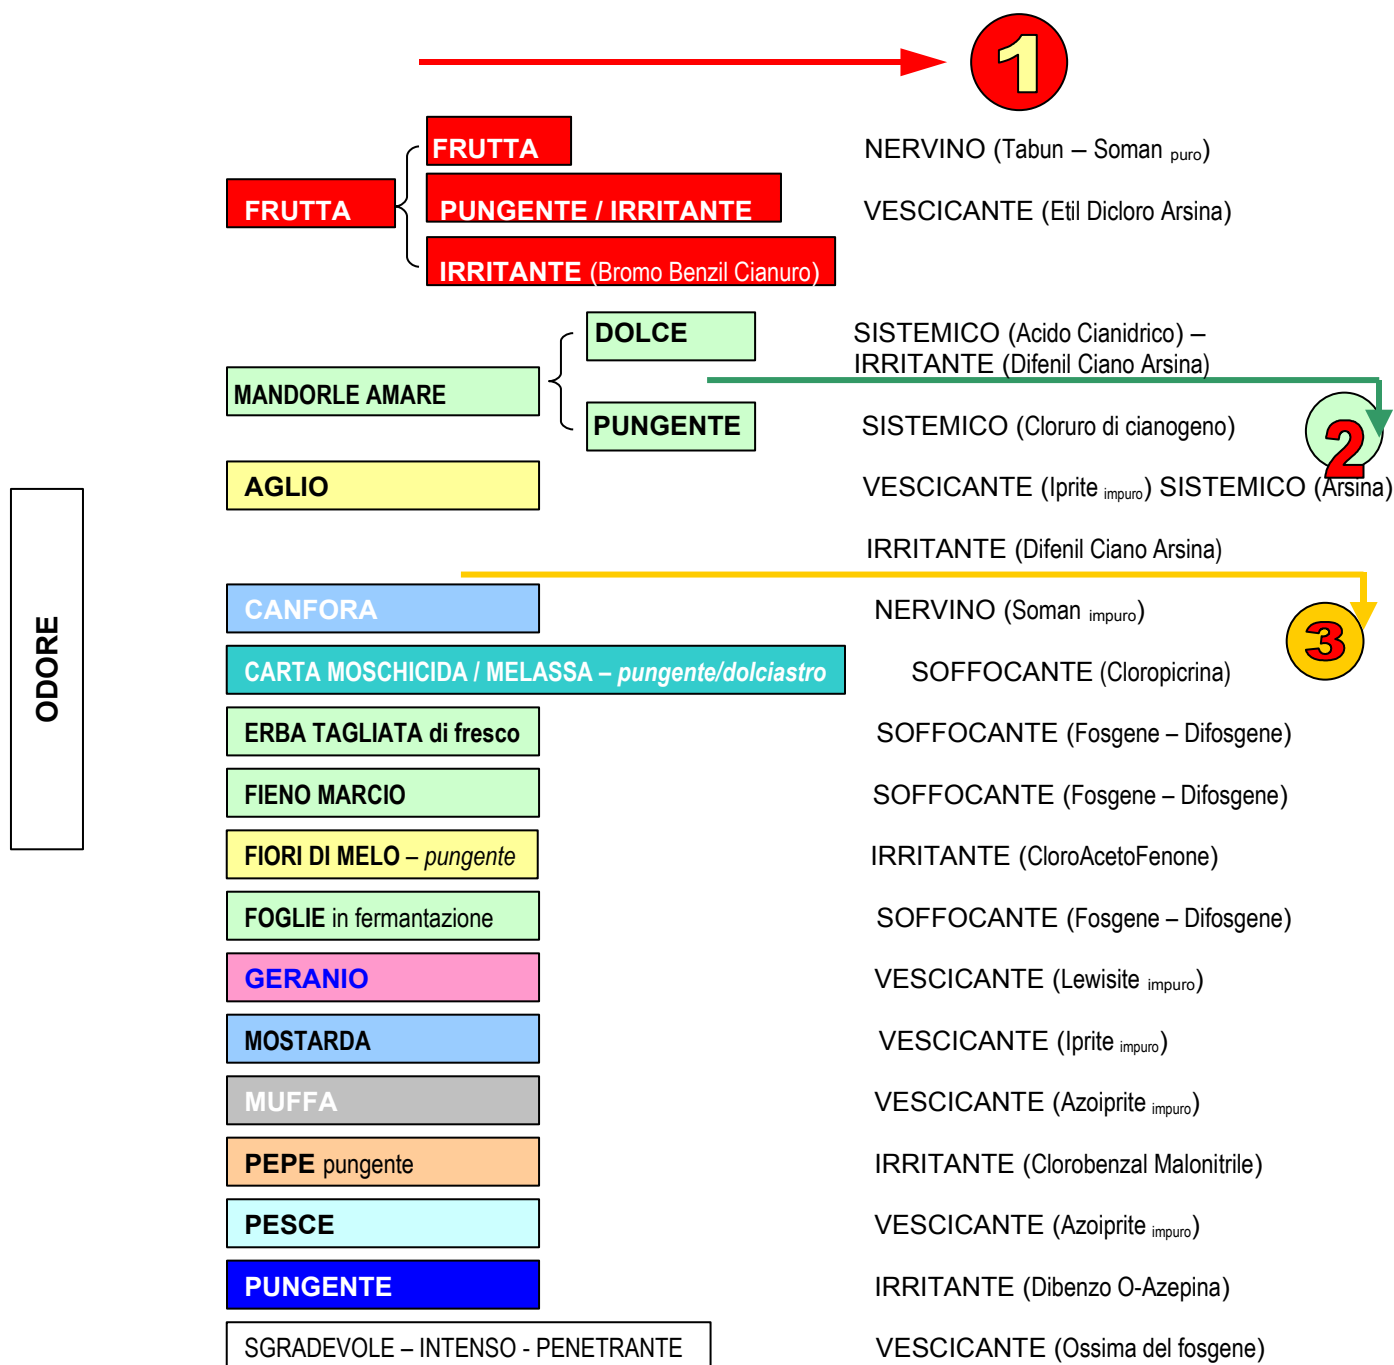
1

ODORE

FRUTTA

FRUTTA
PUNGENTE / IRRITANTE
IRRITANTE (Bromo Benzil Cianuro)

NERVINO (Tabun – Soman $_{puro}$)
VESCICANTE (Etil Dicloro Arsina)

MANDORLE AMARE

DOLCE
PUNGENTE

SISTEMICO (Acido Cianidrico) – IRRITANTE (Difenil Ciano Arsina)
SISTEMICO (Cloruro di cianogeno)

2

AGLIO

VESCICANTE (Iprite $_{impuro}$) SISTEMICO (Arsina)
IRRITANTE (Difenil Ciano Arsina)

3

| | |
|---|---|
| CANFORA | NERVINO (Soman $_{impuro}$) |
| CARTA MOSCHICIDA / MELASSA – pungente/dolciastro | SOFFOCANTE (Cloropicrina) |
| ERBA TAGLIATA di fresco | SOFFOCANTE (Fosgene – Difosgene) |
| FIENO MARCIO | SOFFOCANTE (Fosgene – Difosgene) |
| FIORI DI MELO – pungente | IRRITANTE (CloroAcetoFenone) |
| FOGLIE in fermantazione | SOFFOCANTE (Fosgene – Difosgene) |
| GERANIO | VESCICANTE (Lewisite $_{impuro}$) |
| MOSTARDA | VESCICANTE (Iprite $_{impuro}$) |
| MUFFA | VESCICANTE (Azoiprite $_{impuro}$) |
| PEPE pungente | IRRITANTE (Clorobenzal Malonitrile) |
| PESCE | VESCICANTE (Azoiprite $_{impuro}$) |
| PUNGENTE | IRRITANTE (Dibenzo O-Azepina) |
| SGRADEVOLE – INTENSO - PENETRANTE | VESCICANTE (Ossima del fosgene) |